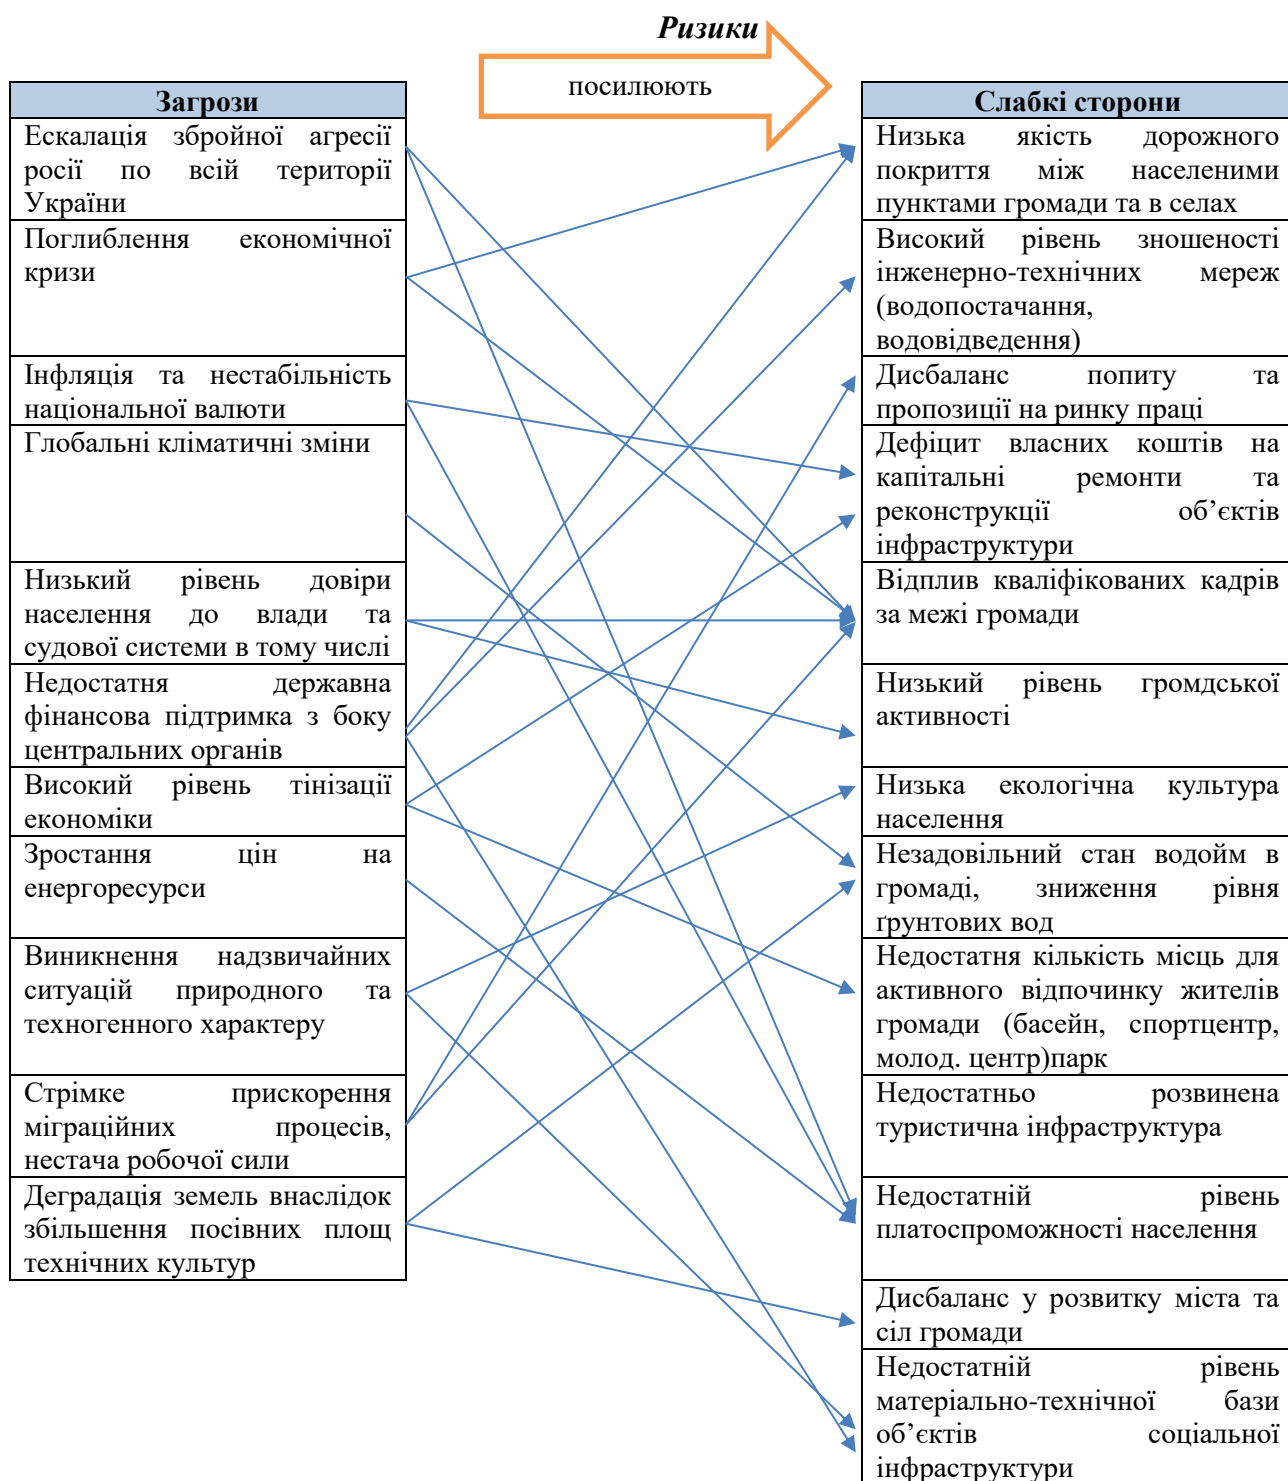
Ризики

посилюють

| Загрози |
|---|
| Ескалація збройної агресії росії по всій території України |
| Поглиблення економічної кризи |
| Інфляція та нестабільність національної валюти |
| Глобальні кліматичні зміни |
| Низький рівень довіри населення до влади та судової системи в тому числі |
| Недостатня державна фінансова підтримка з боку центральних органів |
| Високий рівень тінізації економіки |
| Зростання цін на енергоресурси |
| Виникнення надзвичайних ситуацій природного та техногенного характеру |
| Стрімке прискорення міграційних процесів, нестача робочої сили |
| Деградація земель внаслідок збільшення посівних площ технічних культур |

| Слабкі сторони |
|---|
| Низька якість дорожного покриття між населеними пунктами громади та в селах |
| Високий рівень зношеності інженерно-технічних мереж (водопостачання, водовідведення) |
| Дисбаланс попиту та пропозиції на ринку праці |
| Дефіцит власних коштів на капітальні ремонти та реконструкції об’єктів інфраструктури |
| Відплив кваліфікованих кадрів за межі громади |
| Низький рівень громдської активності |
| Низька екологічна культура населення |
| Незадовільний стан водойм в громаді, зниження рівня ґрунтових вод |
| Недостатня кількість місць для активного відпочинку жителів громади (басейн, спортцентр, молод. центр)парк |
| Недостатньо розвинена туристична інфраструктура |
| Недостатній рівень платоспроможності населення |
| Дисбаланс у розвитку міста та сіл громади |
| Недостатній рівень матеріально-технічної бази об’єктів соціальної інфраструктури |